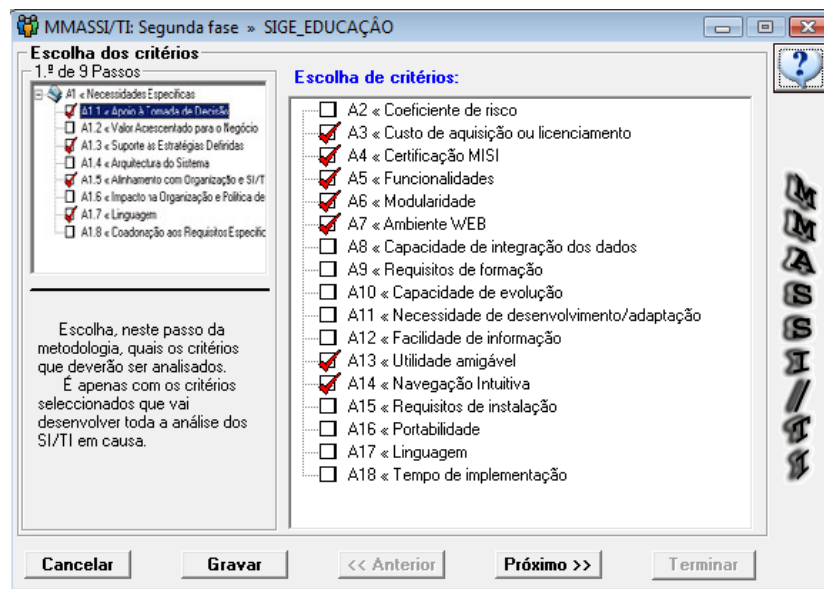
MMASSI/TI: Segunda fase » SIGE_EDUCAÇÃO

Escolha dos critérios
1.º de 9 Passos

A1 « Necessidades Específicas
A1.1 « Apoio à Tomada de Decisão
A1.2 « Valor Acrescentado para o Negócio
A1.3 « Suporte às Estratégias Definidas
A1.4 « Arquitectura do Sistema
A1.5 « Alinhamento com Organização e SI/T
A1.6 « Impacto na Organização e Política de
A1.7 « Linguagem
A1.8 « Coadonação aos Requisitos Específic

Escolha, neste passo da metodologia, quais os critérios que deverão ser analisados.
É apenas com os critérios seleccionados que vai desenvolver toda a análise dos SI/TI em causa.

Escolha de critérios:

A2 « Coeficiente de risco
A3 « Custo de aquisição ou licenciamento
A4 « Certificação MISI
A5 « Funcionalidades
A6 « Modularidade
A7 « Ambiente WEB
A8 « Capacidade de integração dos dados
A9 « Requisitos de formação
A10 « Capacidade de evolução
A11 « Necessidade de desenvolvimento/adaptação
A12 « Facilidade de informação
A13 « Utilidade amigável
A14 « Navegação Intuitiva
A15 « Requisitos de instalação
A16 « Portabilidade
A17 « Linguagem
A18 « Tempo de implementação

MMASSI/TI

Cancelar
Gravar
<< Anterior
Próximo >>
Terminar